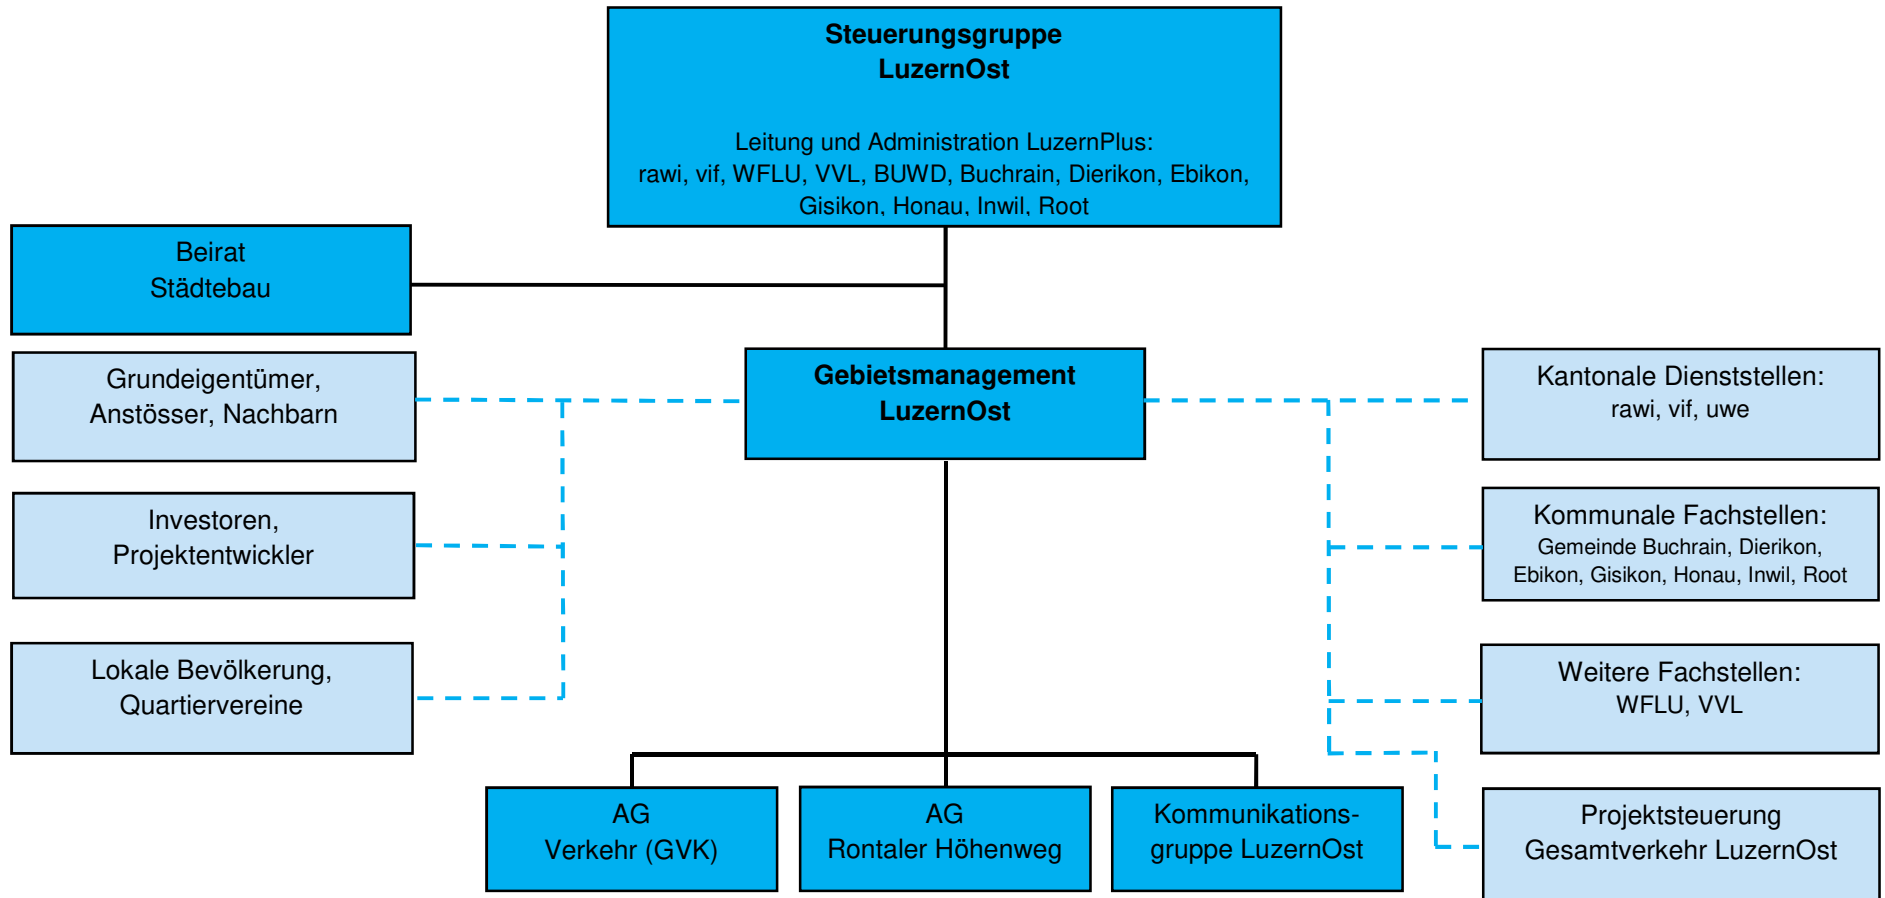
**Steuerungsgruppe LuzernOst**

Leitung und Administration LuzernPlus:
rawi, vif, WFLU, VVL, BUWD, Buchrain, Dierikon, Ebikon, Gisikon, Honau, Inwil, Root

Beirat
Städtebau

Grundeigentümer,
Anstösser, Nachbarn

Investoren,
Projektentwickler

Lokale Bevölkerung,
Quartiervereine

**Gebietsmanagement LuzernOst**

Kantonale Dienststellen:
rawi, vif, uwe

Kommunale Fachstellen:
Gemeinde Buchrain, Dierikon, Ebikon, Gisikon, Honau, Inwil, Root

Weitere Fachstellen:
WFLU, VVL

Projektsteuerung
Gesamtverkehr LuzernOst

AG
Verkehr (GVK)

AG
Rontaler Höhenweg

Kommunikationsgruppe LuzernOst